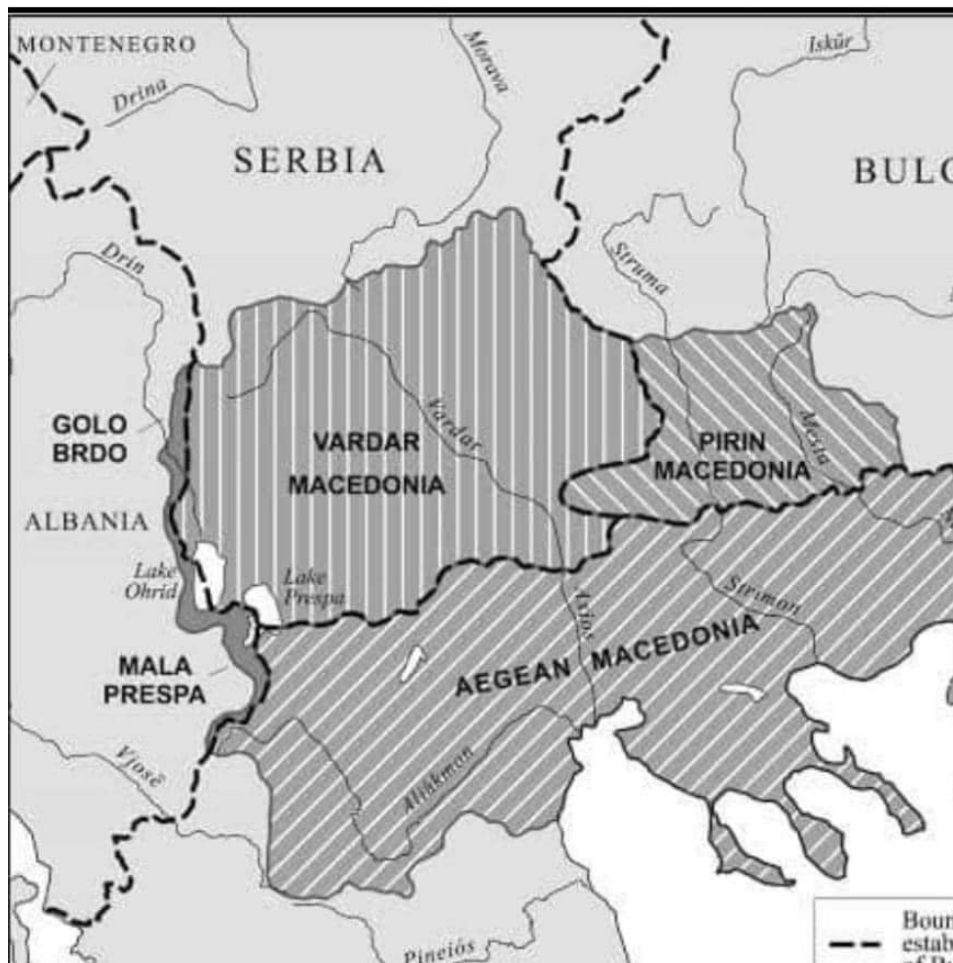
MONTENEGRO
Morava
Iskŭr
Drina
SERBIA
BULG
Drin
Struma
GOLO BRDO
VARDAR MACEDONIA
Vardar
PIRIN MACEDONIA
Mesta
ALBANIA
Lake Ohrid
Lake Prespa
Axios
Strimon
MALA PRESPA
AEGEAN MACEDONIA
Vjosë
Aliakmon
Pineiós
Boun
estab
of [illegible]